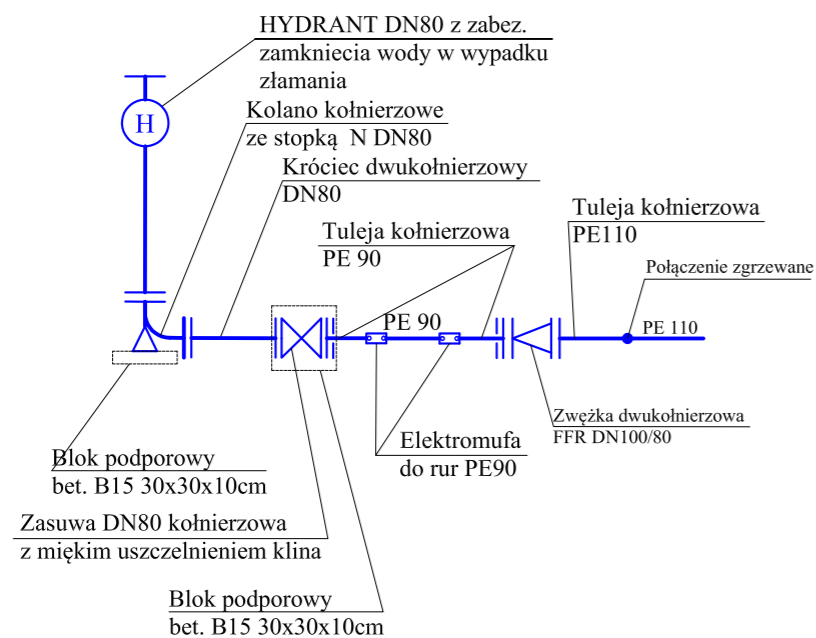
HYDRANT DN80 z zabez. zamkniecia wody w wypadku złamania

H

Kolano kołnierzowe ze stopką N DN80

Króciec dwukołnierzowy DN80

Tuleja kołnierzowa PE 90

Tuleja kołnierzowa PE110

Połączenie zgrzewane

PE 90

PE 110

Zwężka dwukołnierzowa FFR DN100/80

Elektromufa do rur PE90

Blok podporowy bet. B15 30x30x10cm

Zasuwa DN80 kołnierzowa z miękim uszczelnieniem klina

Blok podporowy bet. B15 30x30x10cm